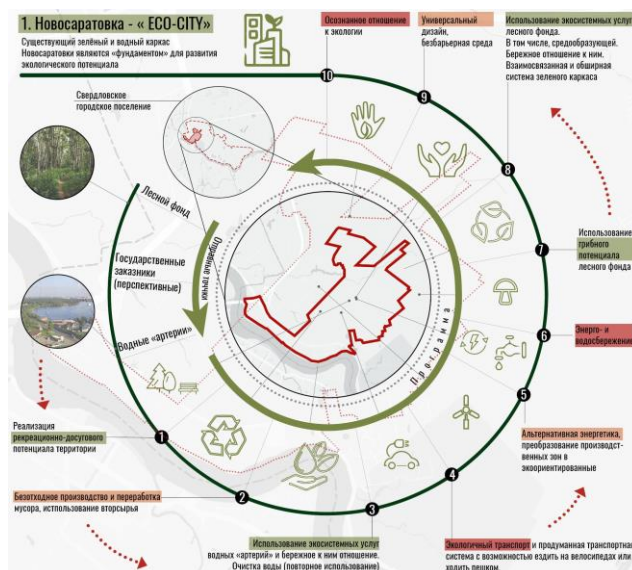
1. Новосаратовка - « ECO-CITY»

Существующий зелёный и водный каркас Новосаратовки являются "фундаментом" для развития экологического потенциала

Свердловское городское поселение

Лесной фонд

Государственные заказники (перспективные)

Водные "артерии"

Отрадные границы

Программа

10
Осознанное отношение к экологии

9
Универсальный дизайн, безбарьерная среда

8
Использование экосистемных услуг лесного фонда. В том числе, средообразующей. Бережное отношение к ним. Взаимосвязанная и обширная система зеленого каркаса

7
Использование грибного потенциала лесного фонда

6
Энерго- и водосбережение

5
Альтернативная энергетика, преобразование производственных зон в экоориентированные

4
Экологичный транспорт и продуманная транспортная система с возможностью ездить на велосипедах или ходить пешком

3
Использование экосистемных услуг водных "артерий" и бережное к ним отношение. Очистка воды (повторное использование)

2
Безотходное производство и переработка мусора, использование вторсырья

1
Реализация рекреационно-досугового потенциала территории